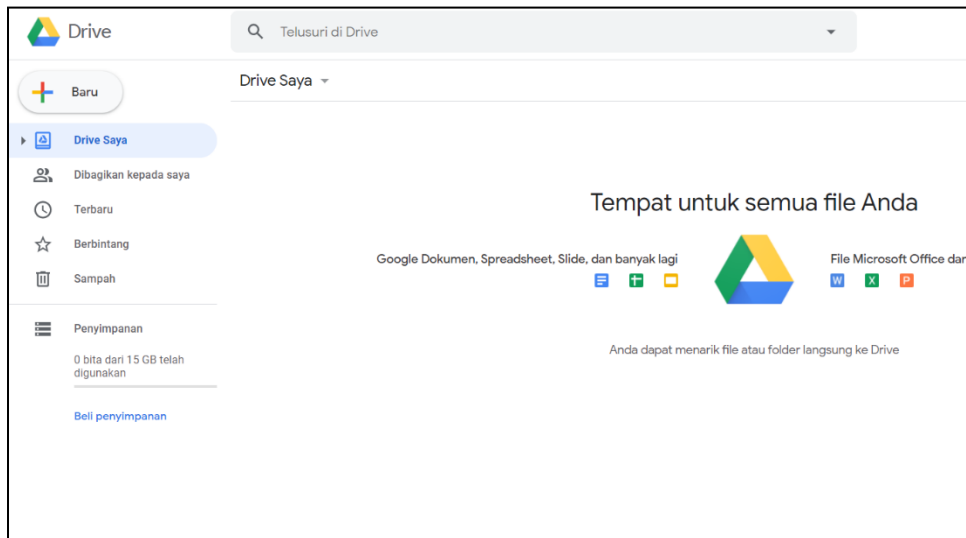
Drive

Telusuri di Drive

Baru

Drive Saya

Dibagikan kepada saya

Terbaru

Berbintang

Sampah

Penyimpanan

0 bita dari 15 GB telah digunakan

Beli penyimpanan

Drive Saya

Tempat untuk semua file Anda

Google Dokumen, Spreadsheet, Slide, dan banyak lagi

File Microsoft Office dar

W X P

Anda dapat menarik file atau folder langsung ke Drive